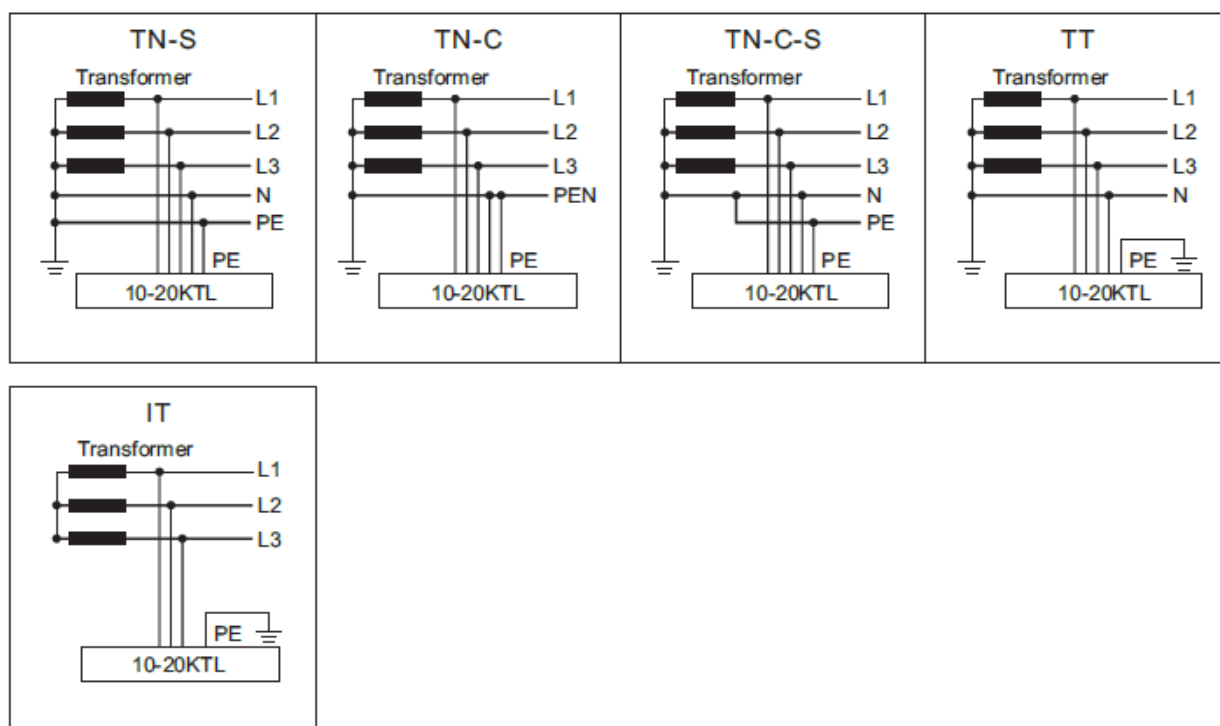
TN-S
Transformer
L1
L2
L3
N
PE
PE
10-20KTL

TN-C
Transformer
L1
L2
L3
PEN
PE
10-20KTL

TN-C-S
Transformer
L1
L2
L3
N
PE
PE
10-20KTL

TT
Transformer
L1
L2
L3
N
PE
10-20KTL

IT
Transformer
L1
L2
L3
PE
10-20KTL